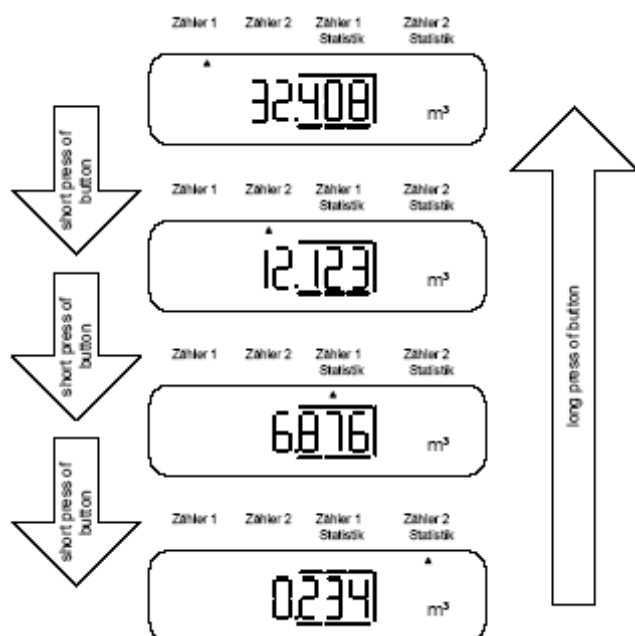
Zähler 1 Zähler 2 Zähler 1 Statistik Zähler 2 Statistik

32.408 m³

short press of button

Zähler 1 Zähler 2 Zähler 1 Statistik Zähler 2 Statistik

12.123 m³

short press of button

Zähler 1 Zähler 2 Zähler 1 Statistik Zähler 2 Statistik

6.876 m³

short press of button

Zähler 1 Zähler 2 Zähler 1 Statistik Zähler 2 Statistik

0.234 m³

long press of button